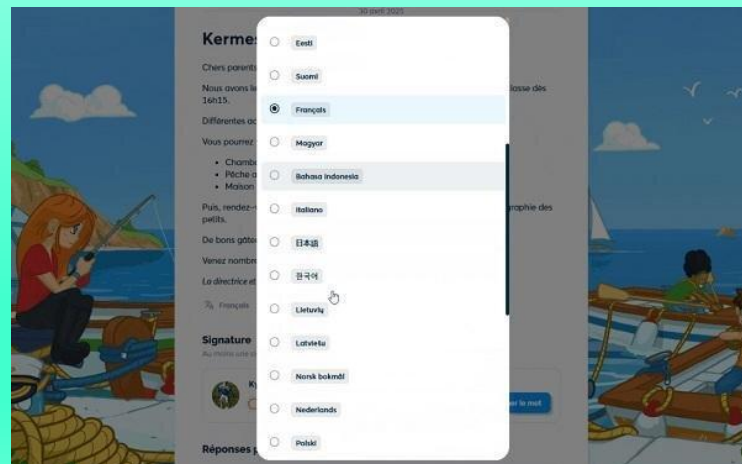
30 avril 2025

Kermes

Chers parents

Nous avons le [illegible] classe dès 16h15.

Différentes ac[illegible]

Vous pourrez

Chamb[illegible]
Pêche a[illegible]
Maison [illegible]

Puis, rendez-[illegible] graphie des petits.

De bons gâte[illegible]

Venez nombre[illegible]

La directrice et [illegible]

Français

Signature

Au moins une s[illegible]

Ky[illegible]

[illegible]r le mot

Réponses p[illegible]

Eesti
Suomi
Français
Magyar
Bahasa Indonesia
Italiano
日本語
한국어
Lietuvių
Latviešu
Norsk bokmål
Nederlands
Polski